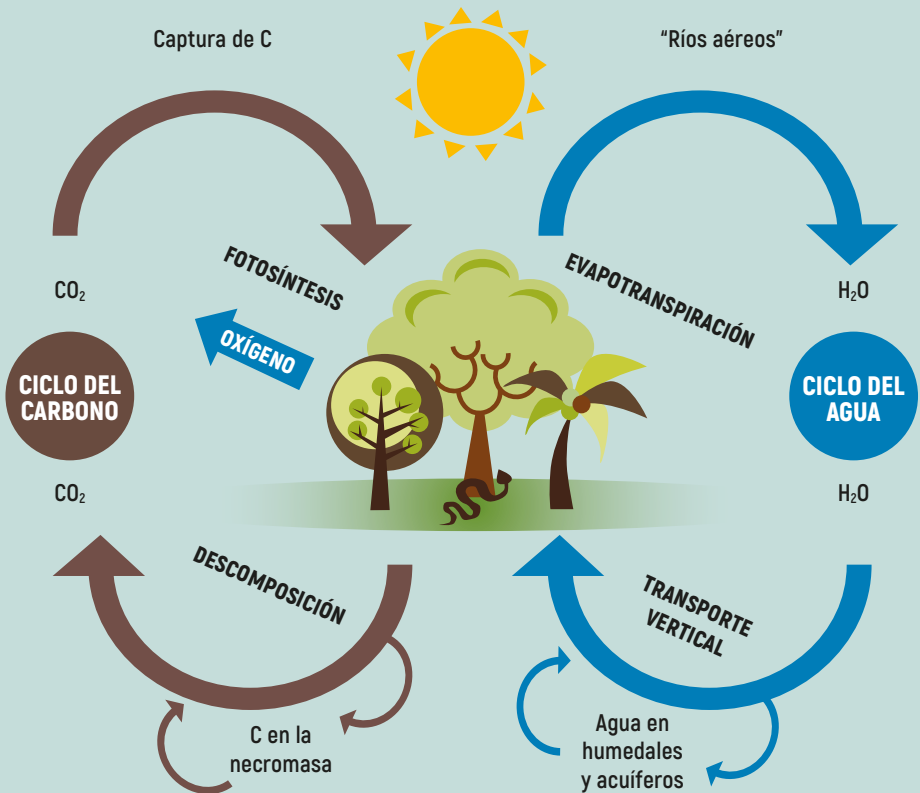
Captura de C

"Ríos aéreos"

FOTOSÍNTESIS

EVAPOTRANSPIRACIÓN

$CO_2$

$H_2O$

OXÍGENO

CICLO DEL CARBONO

CICLO DEL AGUA

$CO_2$

$H_2O$

DESCOMPOSICIÓN

TRANSPORTE VERTICAL

C en la necromasa

Agua en humedales y acuíferos